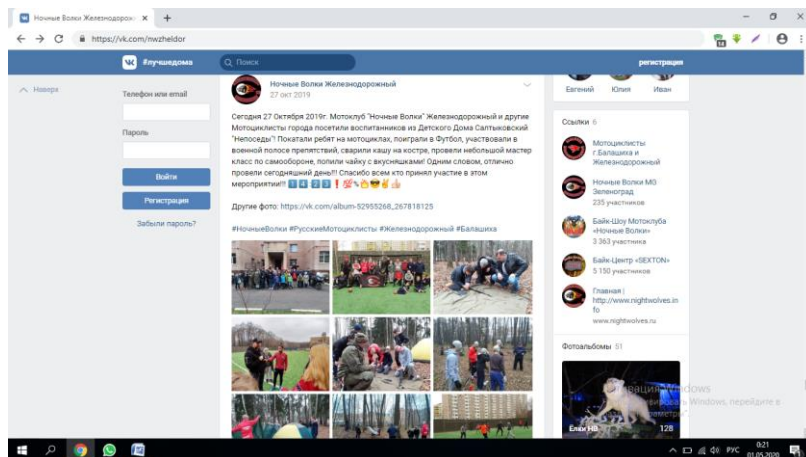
Ночные Волки Железнодорож ×
+

https://vk.com/nwzheldor

#лучшедома
Поиск
регистрация

Наверх

Телефон или email

Пароль

Войти

Регистрация

Забыли пароль?

Ночные Волки Железнодорожный
27 окт 2019

Сегодня 27 Октября 2019г. Мотоклуб "Ночные Волки" Железнодорожный и другие Мотоциклисты города посетили воспитанников из Детского Дома Салтыковский "Непоседы"! Покатали ребят на мотоциклах, поиграли в Футбол, участвовали в военной полосе препятствий, сварили кашу на костре, провели небольшой мастер класс по самообороне, попили чайку с вкусняшками! Одним словом, отлично провели сегодняшний день!!! Спасибо всем кто принял участие в этом мероприятии!!! 1 4 2 3 !

Другие фото: https://vk.com/album-52955266_267818125

#НочныеВолки #РусскиеМотоциклисты #Железнодорожный #Балашиха

Евгений
Юлия
Иван

Ссылки 6

Мотоциклисты г.Балашиха и Железнодорожный

Ночные Волки МО Зеленоград
235 участников

Байк-Шоу Мотоклуба «Ночные Волки»
3 363 участника

Байк-Центр «SEXTON»
5 150 участников

Главная | http://www.nightwolves.info
www.nightwolves.ru

Фотоальбомы 51

Активация Windows
Чтобы активировать Windows, перейдите в параметры.

Ёлки НВ
128

РУС
0:21
01.05.2020